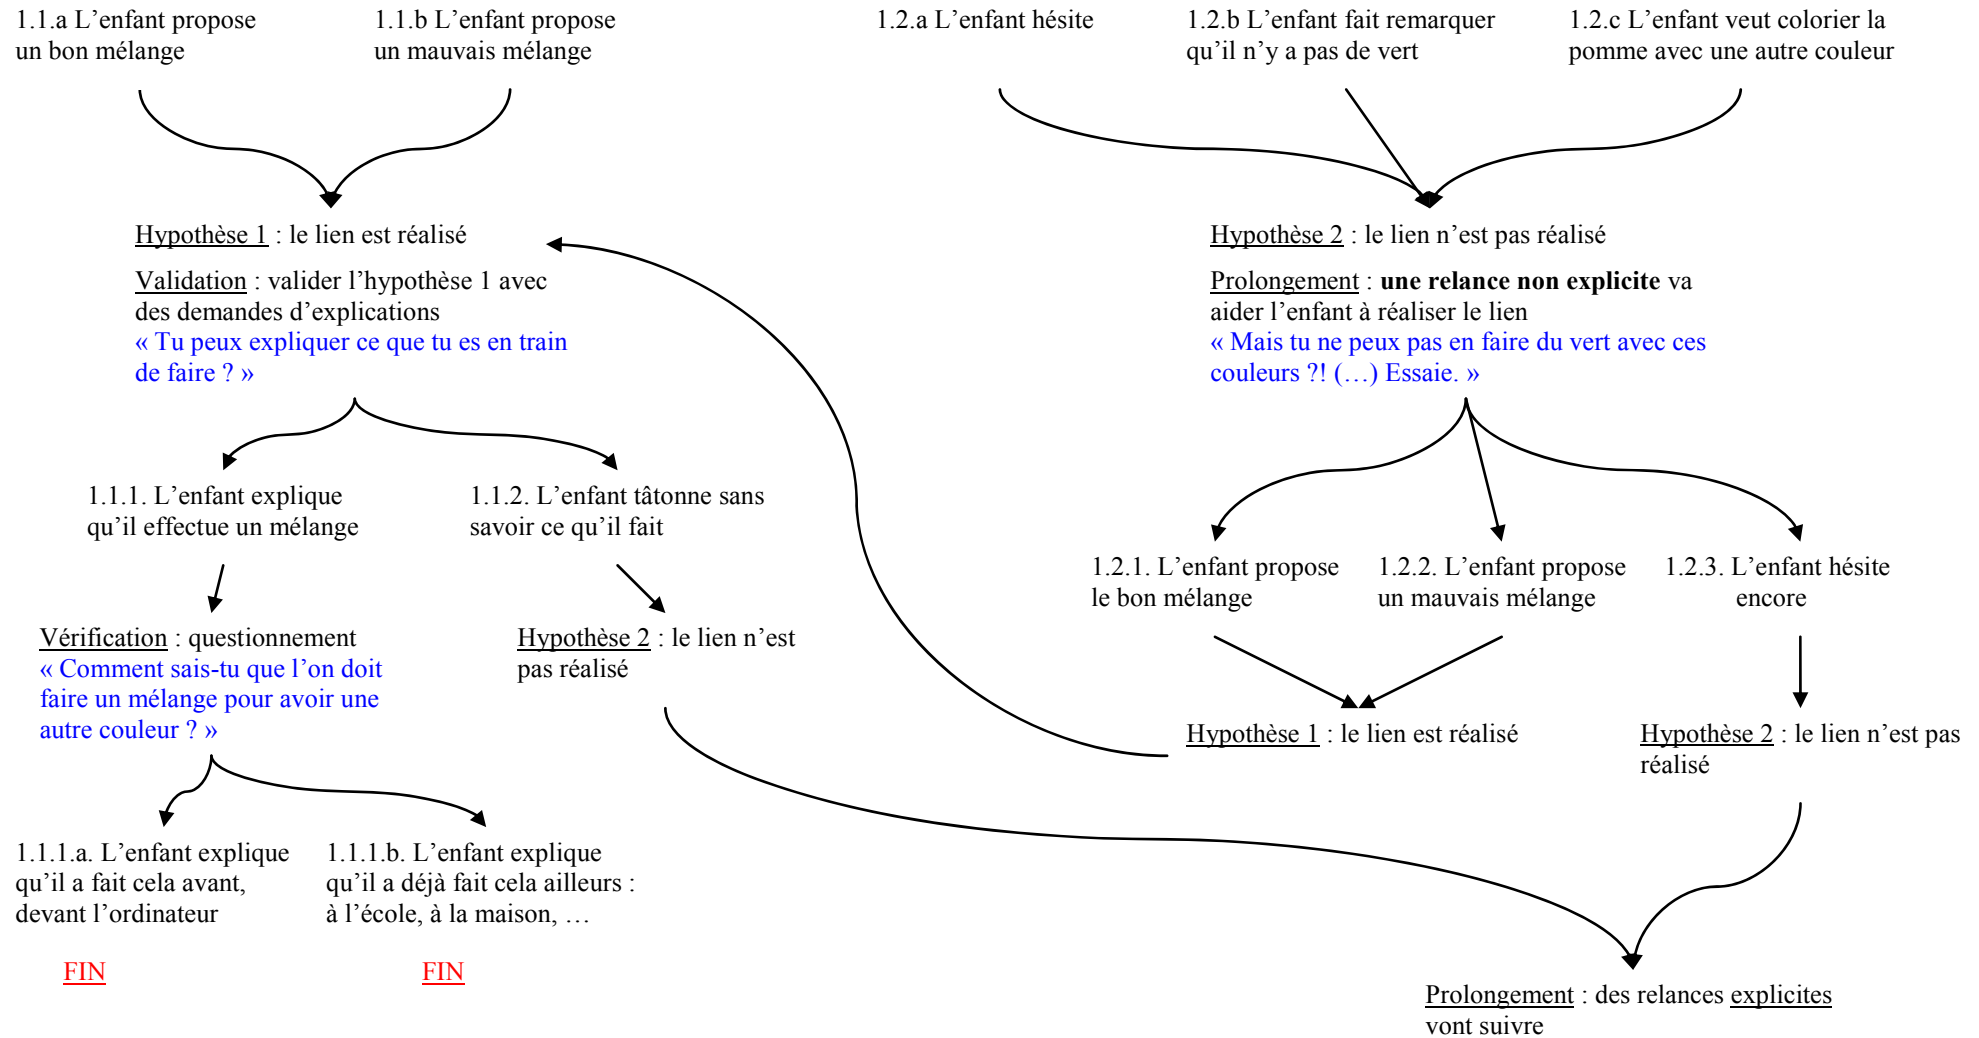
1.1.a L'enfant propose un bon mélange

1.1.b L'enfant propose un mauvais mélange

1.2.a L'enfant hésite

1.2.b L'enfant fait remarquer qu'il n'y a pas de vert

1.2.c L'enfant veut colorier la pomme avec une autre couleur

Hypothèse 1 : le lien est réalisé

Validation : valider l'hypothèse 1 avec des demandes d'explications
« Tu peux expliquer ce que tu es en train de faire ? »

Hypothèse 2 : le lien n'est pas réalisé

Prolongement : **une relance non explicite** va aider l'enfant à réaliser le lien
« Mais tu ne peux pas en faire du vert avec ces couleurs ?! (…) Essaie. »

1.1.1. L'enfant explique qu'il effectue un mélange

1.1.2. L'enfant tâtonne sans savoir ce qu'il fait

1.2.1. L'enfant propose le bon mélange

1.2.2. L'enfant propose un mauvais mélange

1.2.3. L'enfant hésite encore

Vérification : questionnement
« Comment sais-tu que l'on doit faire un mélange pour avoir une autre couleur ? »

Hypothèse 2 : le lien n'est pas réalisé

Hypothèse 1 : le lien est réalisé

Hypothèse 2 : le lien n'est pas réalisé

1.1.1.a. L'enfant explique qu'il a fait cela avant, devant l'ordinateur

1.1.1.b. L'enfant explique qu'il a déjà fait cela ailleurs : à l'école, à la maison, …

FIN

FIN

Prolongement : des relances explicites vont suivre